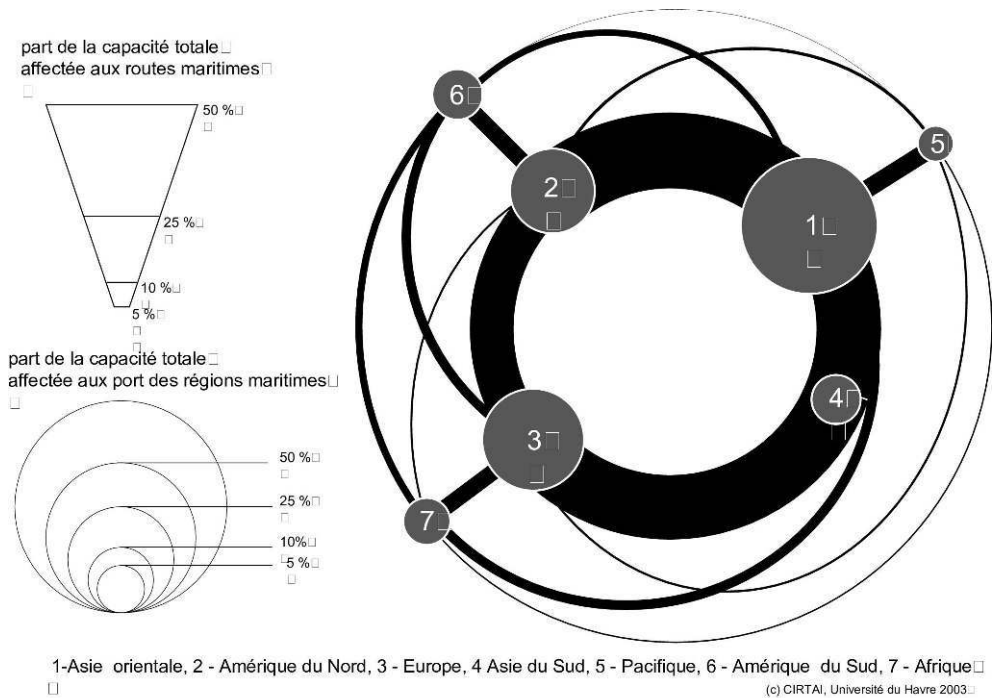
part de la capacité totale
affectée aux routes maritimes

50 %

25 %

10 %

5 %

part de la capacité totale
affectée aux port des régions maritimes

50 %

25 %

10%

5 %

6

5

2

1

4

3

7

1-Asie orientale, 2 - Amérique du Nord, 3 - Europe, 4 Asie du Sud, 5 - Pacifique, 6 - Amérique du Sud, 7 - Afrique

(c) CIRTAI, Université du Havre 2003